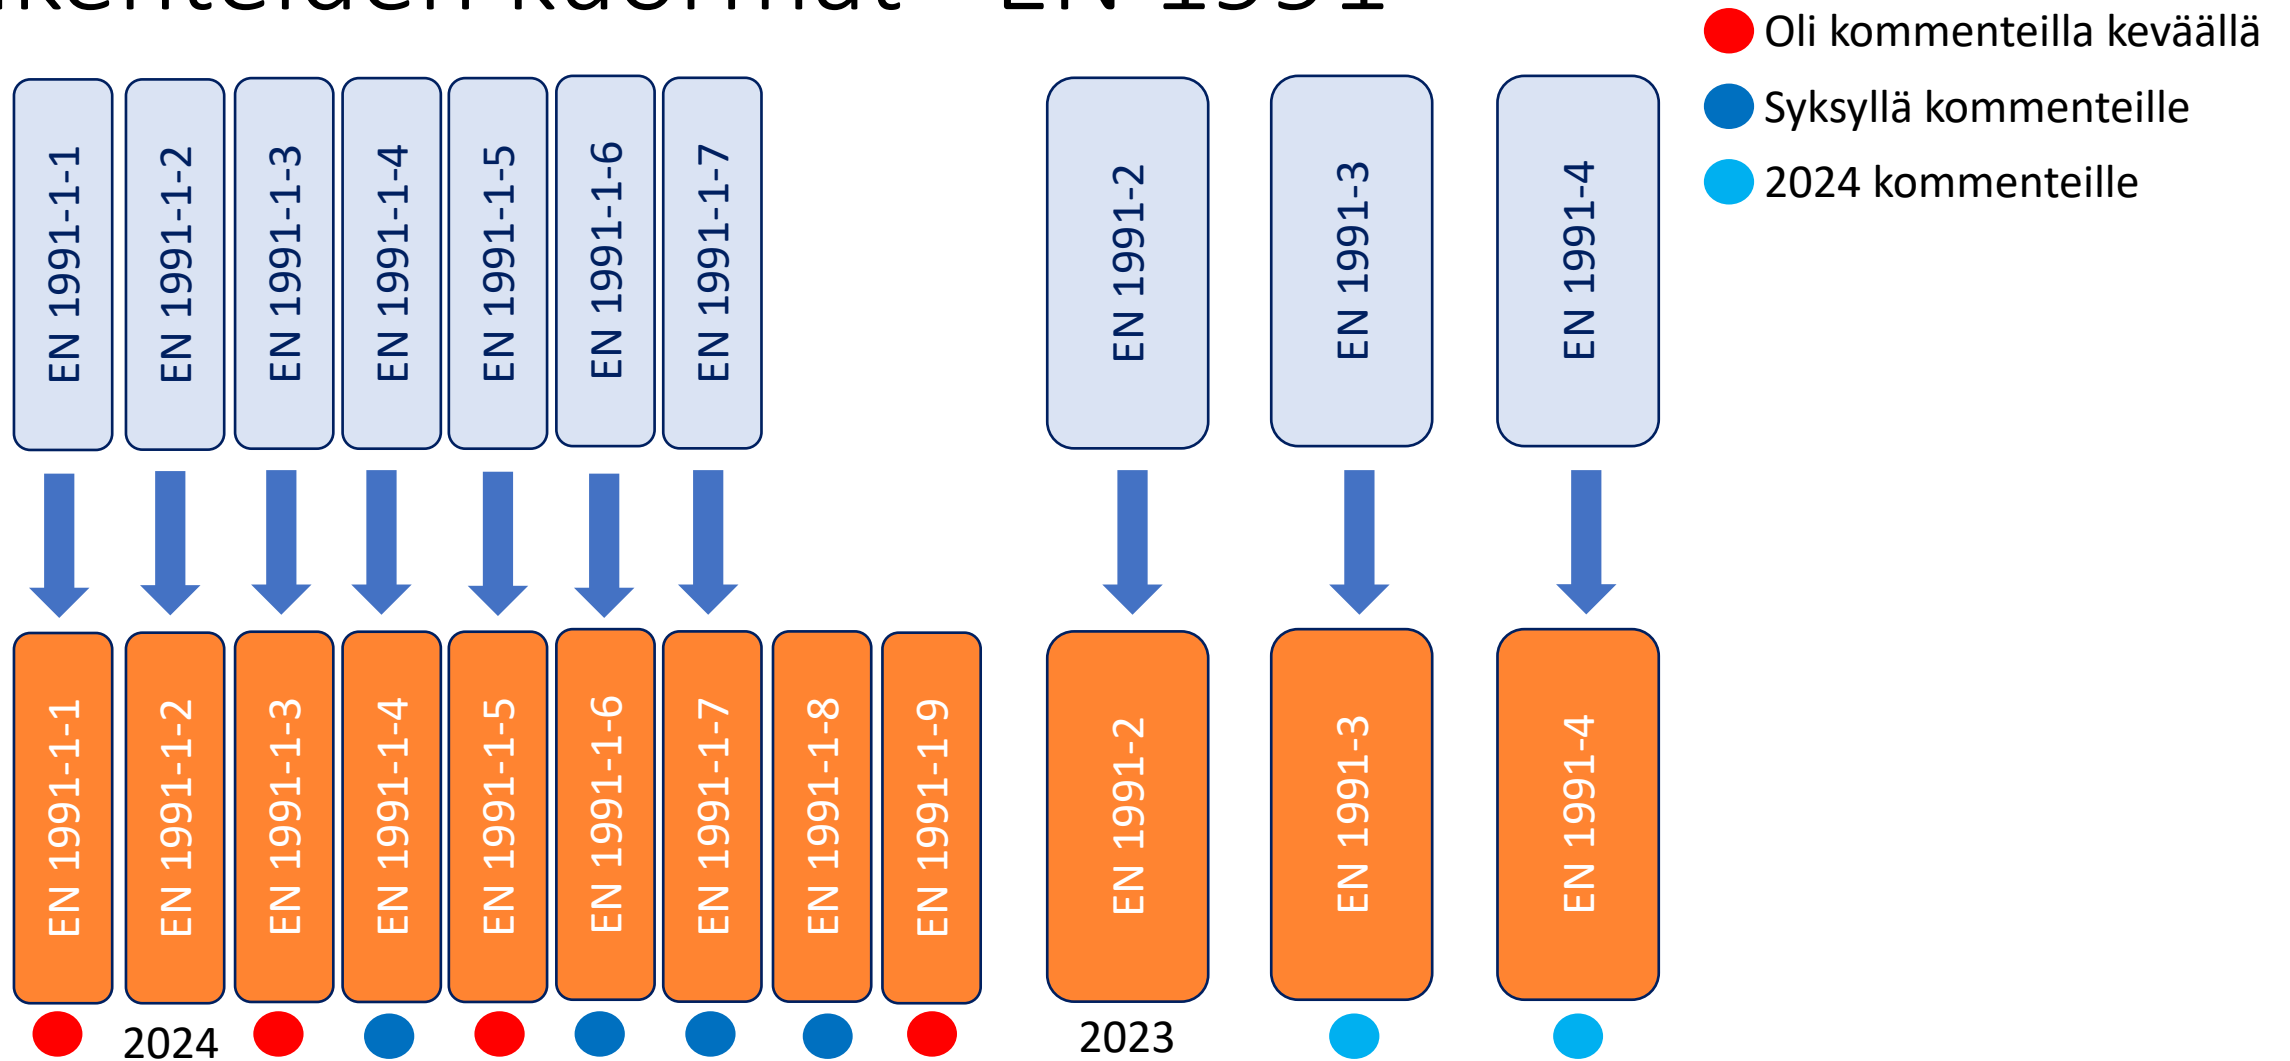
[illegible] – EN 1991

Oli kommenteilla keväällä
Syksyllä kommenteille
2024 kommenteille

EN 1991-1-1
EN 1991-1-2
EN 1991-1-3
EN 1991-1-4
EN 1991-1-5
EN 1991-1-6
EN 1991-1-7
EN 1991-2
EN 1991-3
EN 1991-4

EN 1991-1-1
EN 1991-1-2
EN 1991-1-3
EN 1991-1-4
EN 1991-1-5
EN 1991-1-6
EN 1991-1-7
EN 1991-1-8
EN 1991-1-9
EN 1991-2
EN 1991-3
EN 1991-4

2024
2023